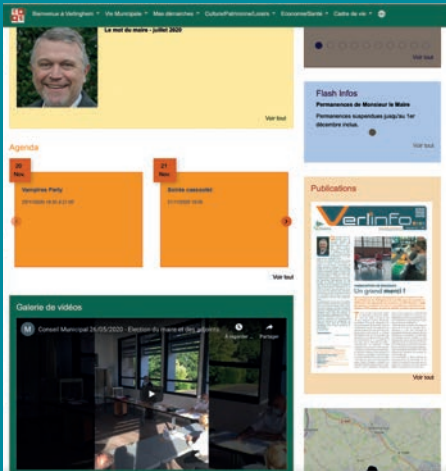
Bienvenue à Verlinghem • Vie Municipale • Mes démarches • Culture/Patrimoine/Loisirs • Economie/Santé • Cadre de vie •

Le mot du maire - juillet 2020

Voir tout

Voir tout

Flash Infos

Permanences de Monsieur le Maire

Permanences suspendues jusqu'au 1er décembre inclus.

Voir tout

Agenda

20 Nov

Vampires Party

20/11/2020 18:30 à 21:00

21 Nov

Soirée cassoulet

21/11/2020 19:00

Voir tout

Publications

Verlinfo

Un grand merci !

Voir tout

Galerie de vidéos

M Conseil Municipal 26/05/2020 - Election du maire et des adjoints

À regarder... Partager